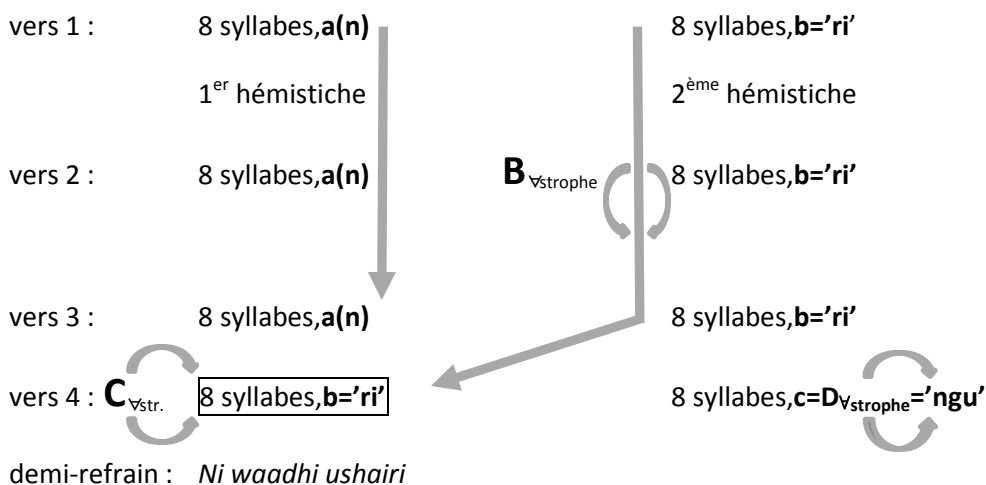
vers 1 : 8 syllabes,**a(n)** 8 syllabes,**b='ri'**

$1^{er}$ hémistiche $2^{ème}$ hémistiche

vers 2 : 8 syllabes,**a(n)** **B**$_{\forall strophe}$ 8 syllabes,**b='ri'**

vers 3 : 8 syllabes,**a(n)** 8 syllabes,**b='ri'**

vers 4 : **C**$_{\forall str.}$ 8 syllabes,**b='ri'** 8 syllabes,**c=D**$_{\forall strophe}$**='ngu'**

demi-refrain : *Ni waadhi ushairi*